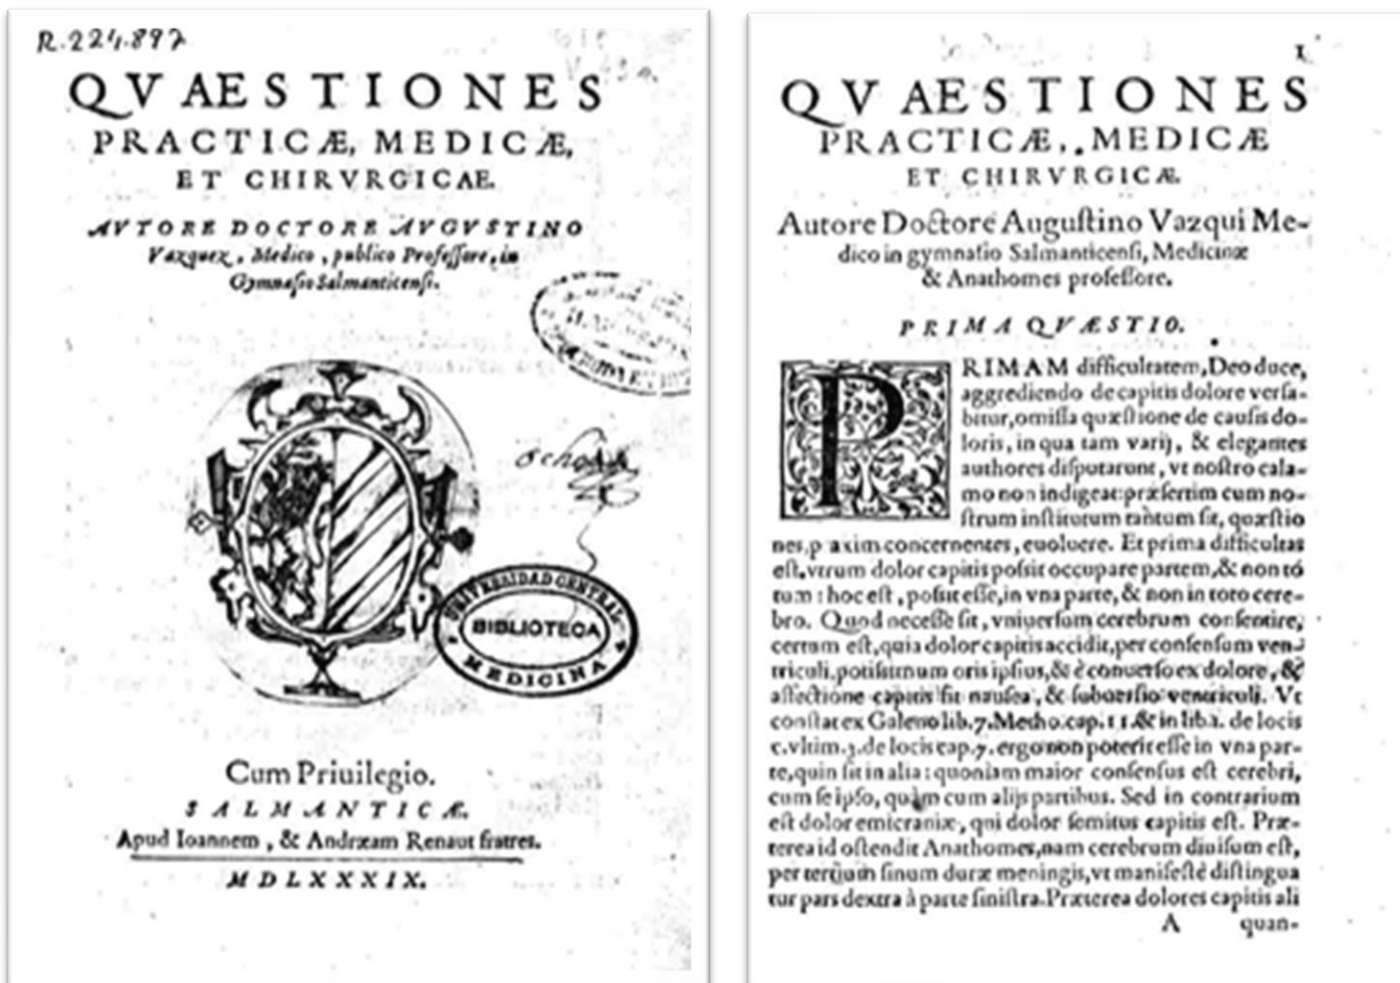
R.224.897

QVÆSTIONES PRACTICÆ, MEDICÆ, ET CHIRVRGICÆ.

AVTORE DOCTORE AVGVSTINO Vazquez, Medico, publico Professore, in Gymnasio Salmanticensi.

UNIVERSIDAD CENTRAL BIBLIOTECA MEDICINA

Cum Priuilegio.

SALMANTICÆ.

Apud Ioannem, & Andræam Renaut fratres.

MDLXXXIX.

1

QVÆSTIONES PRACTICÆ, MEDICÆ ET CHIRVRGICÆ.

Autore Doctore Augustino Vazqui Medico in gymnasio Salmanticensi, Medicinæ & Anathomes professore.

PRIMA QVÆSTIO.

PRIMAM difficultatem, Deo duce, aggrediendo de capitis dolore versabitur, omissa quæstione de causis doloris, in qua tam varij, & elegantes authores disputarunt, vt nostro calamo non indigeat: præsertim cum nostrum institutum tantum sit, quæstiones p axim concernentes, euoluere. Et prima difficultas est, vtrum dolor capitis possit occupare partem, & non totum: hoc est, possit esse, in vna parte, & non in toto cerebro. Quod necesse sit, vniuersum cerebrum consentire, certum est, quia dolor capitis accidit, per consensum ventriculi, potissimum oris ipsius, & è conuerso ex dolore, & affectione capitis fit nausea, & subuersio ventriculi. Vt constat ex Galeno lib. 7. Metho. cap. 11. & in lib. 2. de locis c. vltim. 3. de locis cap. 7. ergo non poterit esse in vna parte, quin sit in alia: quoniam maior consensus est cerebri, cum se ipso, quàm cum alijs partibus. Sed in contrarium est dolor emicraniæ, qui dolor semitus capitis est. Præterea id ostendit Anathomes, nam cerebrum diuisum est, per tertium sinum duræ meningis, vt manifestè distinguatur pars dextra à parte sinistra. Præterea dolores capitis ali

A quan-